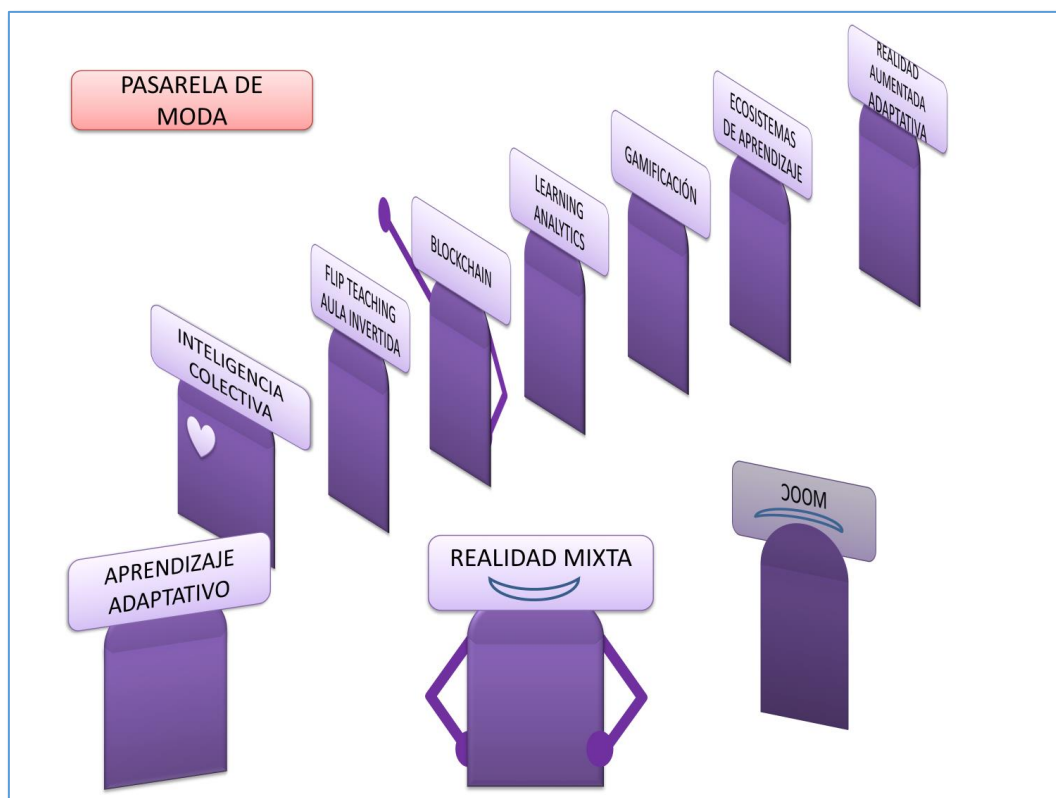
PASARELA DE MODA

INTELIGENCIA COLECTIVA

FLIP TEACHING AULA INVERTIDA

BLOCKCHAIN

LEARNING ANALYTICS

GAMIFICACIÓN

ECOSISTEMAS DE APRENDIZAJE

REALIDAD AUMENTADA ADAPTATIVA

APRENDIZAJE ADAPTATIVO

REALIDAD MIXTA

MOOC